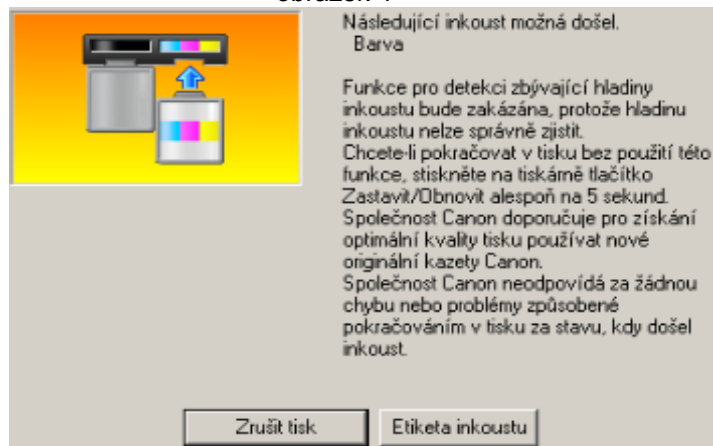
Následující inkoust možná došel.
Barva

Funkce pro detekci zbývající hladiny inkoustu bude zakázána, protože hladinu inkoustu nelze správně zjistit.
Chcete-li pokračovat v tisku bez použití této funkce, stiskněte na tiskárně tlačítko Zastavit/Obnovit alespoň na 5 sekund.
Společnost Canon doporučuje pro získání optimální kvality tisku používat nové originální kazety Canon.
Společnost Canon neodpovídá za žádnou chybu nebo problémy způsobené pokračováním v tisku za stavu, kdy došel inkoust.

Zrušit tisk
Etiketa inkoustu